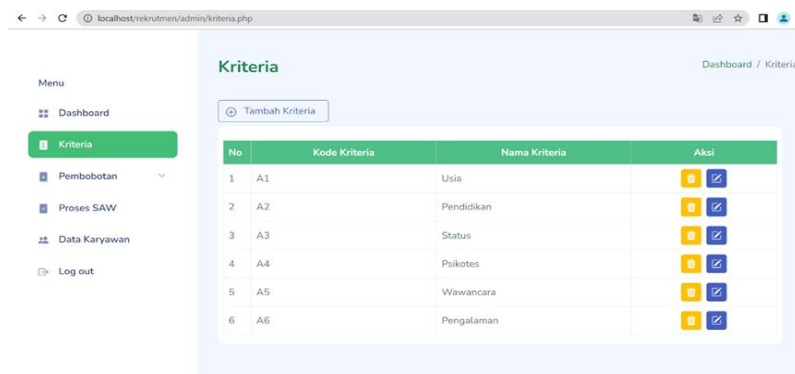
localhost/rekrutmen/admin/kriteria.php

Menu

Dashboard

Kriteria

Pembobotan

Proses SAW

Data Karyawan

Log out

Kriteria

Dashboard / Kriteria

Tambah Kriteria

| No | Kode Kriteria | Nama Kriteria | Aksi |
|---|---|---|---|
| 1 | A1 | Usia | |
| 2 | A2 | Pendidikan | |
| 3 | A3 | Status | |
| 4 | A4 | Psikotes | |
| 5 | A5 | Wawancara | |
| 6 | A6 | Pengalaman | |